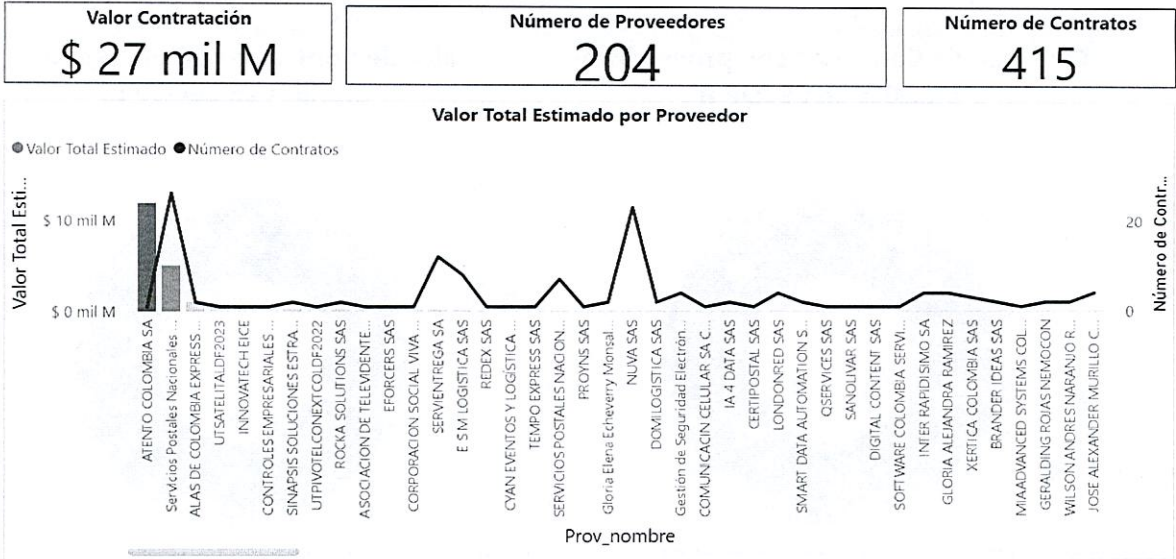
Valor Contratación
$ 27 mil M

Número de Proveedores
204

Número de Contratos
415

Valor Total Estimado por Proveedor

● Valor Total Estimado ● Número de Contratos

Valor Total Esti...

$ 10 mil M
$ 0 mil M

Número de Contr...
20
0

ATENTO COLOMBIA SA
Servicios Postales Nacionales ...
ALAS DE COLOMBIA EXPRESS ...
UTSATELITALDF2023
INNOVATECH EICE
CONTROLES EMPRESARIALES ...
SINAPSIS SOLUCIONES ESTRA...
UTPIVOTELCONEXTCOLDF2022
ROCKA SOLUTIONS SAS
ASOCIACION DE TELEVIDENTE...
EFORCERS SAS
CORPORACION SOCIAL VIVA ...
SERVIENTREGA SA
E S M LOGISTICA SAS
REDEX SAS
CYAN EVENTOS Y LOGÍSTICA ...
TEMPO EXPRESS SAS
SERVICIOS POSTALES NACION...
PROYNS SAS
Gloria Elena Echeverry Monsal...
NUVA SAS
DOMILOGISTICA SAS
Gestión de Seguridad Electrón...
COMUNCACIN CELULAR SA C...
IA 4 DATA SAS
CERTIPOSTAL SAS
LONDONRED SAS
SMART DATA AUTOMATION S...
QSERVICES SAS
SANOLIVAR SAS
DIGITAL CONTENT SAS
SOFTWARE COLOMBIA SERVI...
INTER RAPIDISIMO SA
GLORIA ALEJANDRA RAMIREZ
XERTICA COLOMBIA SAS
BRANDER IDEAS SAS
MIAADVANCED SYSTEMS COL...
GERALDING ROJAS NEMOCON
WILSON ANDRES NARANJO R...
JOSE ALEXANDER MURILLO C...

Prov_nombre